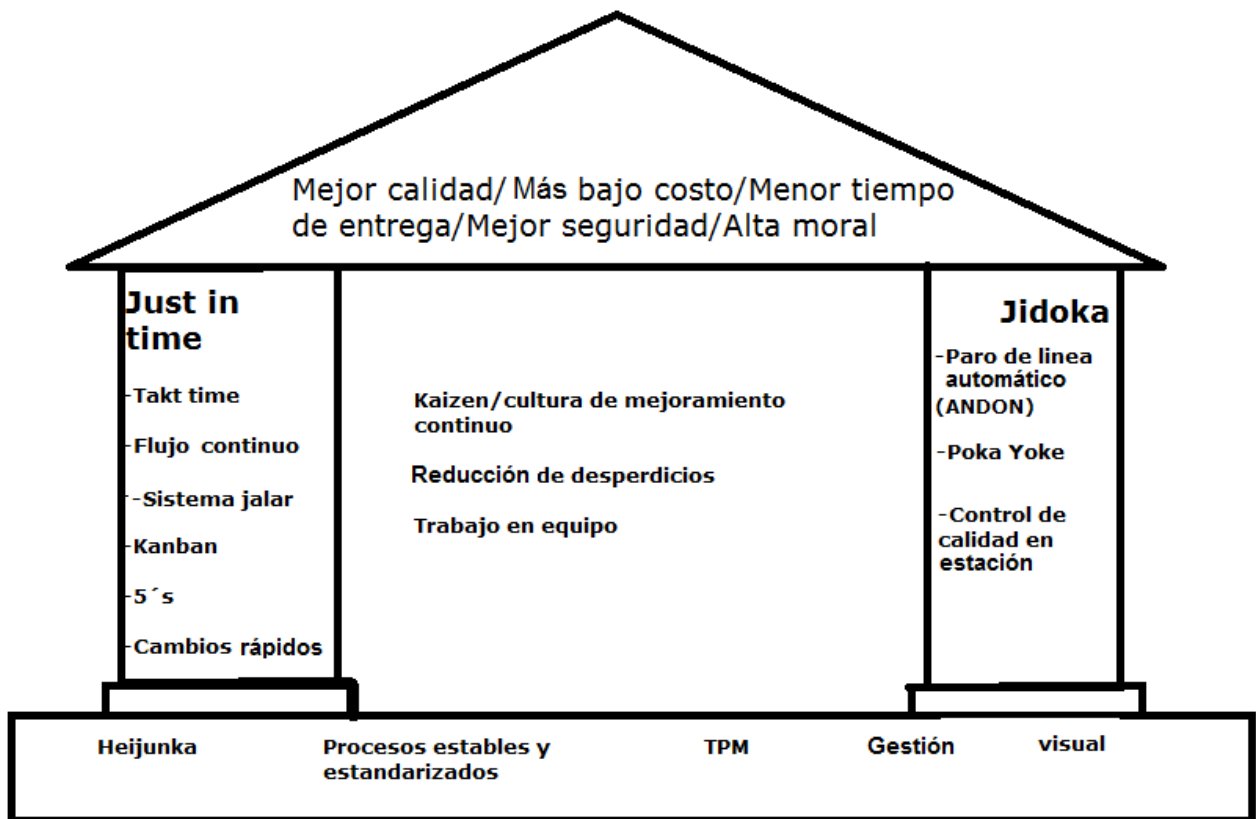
Mejor calidad/ Más bajo costo/Menor tiempo de entrega/Mejor seguridad/Alta moral

Just in time

-Takt time

-Flujo continuo

-Sistema jalar

-Kanban

-5´s

-Cambios rápidos

Kaizen/cultura de mejoramiento continuo

Reducción de desperdicios

Trabajo en equipo

Jidoka

-Paro de linea automático (ANDON)

-Poka Yoke

-Control de calidad en estación

Heijunka

Procesos estables y estandarizados

TPM

Gestión

visual